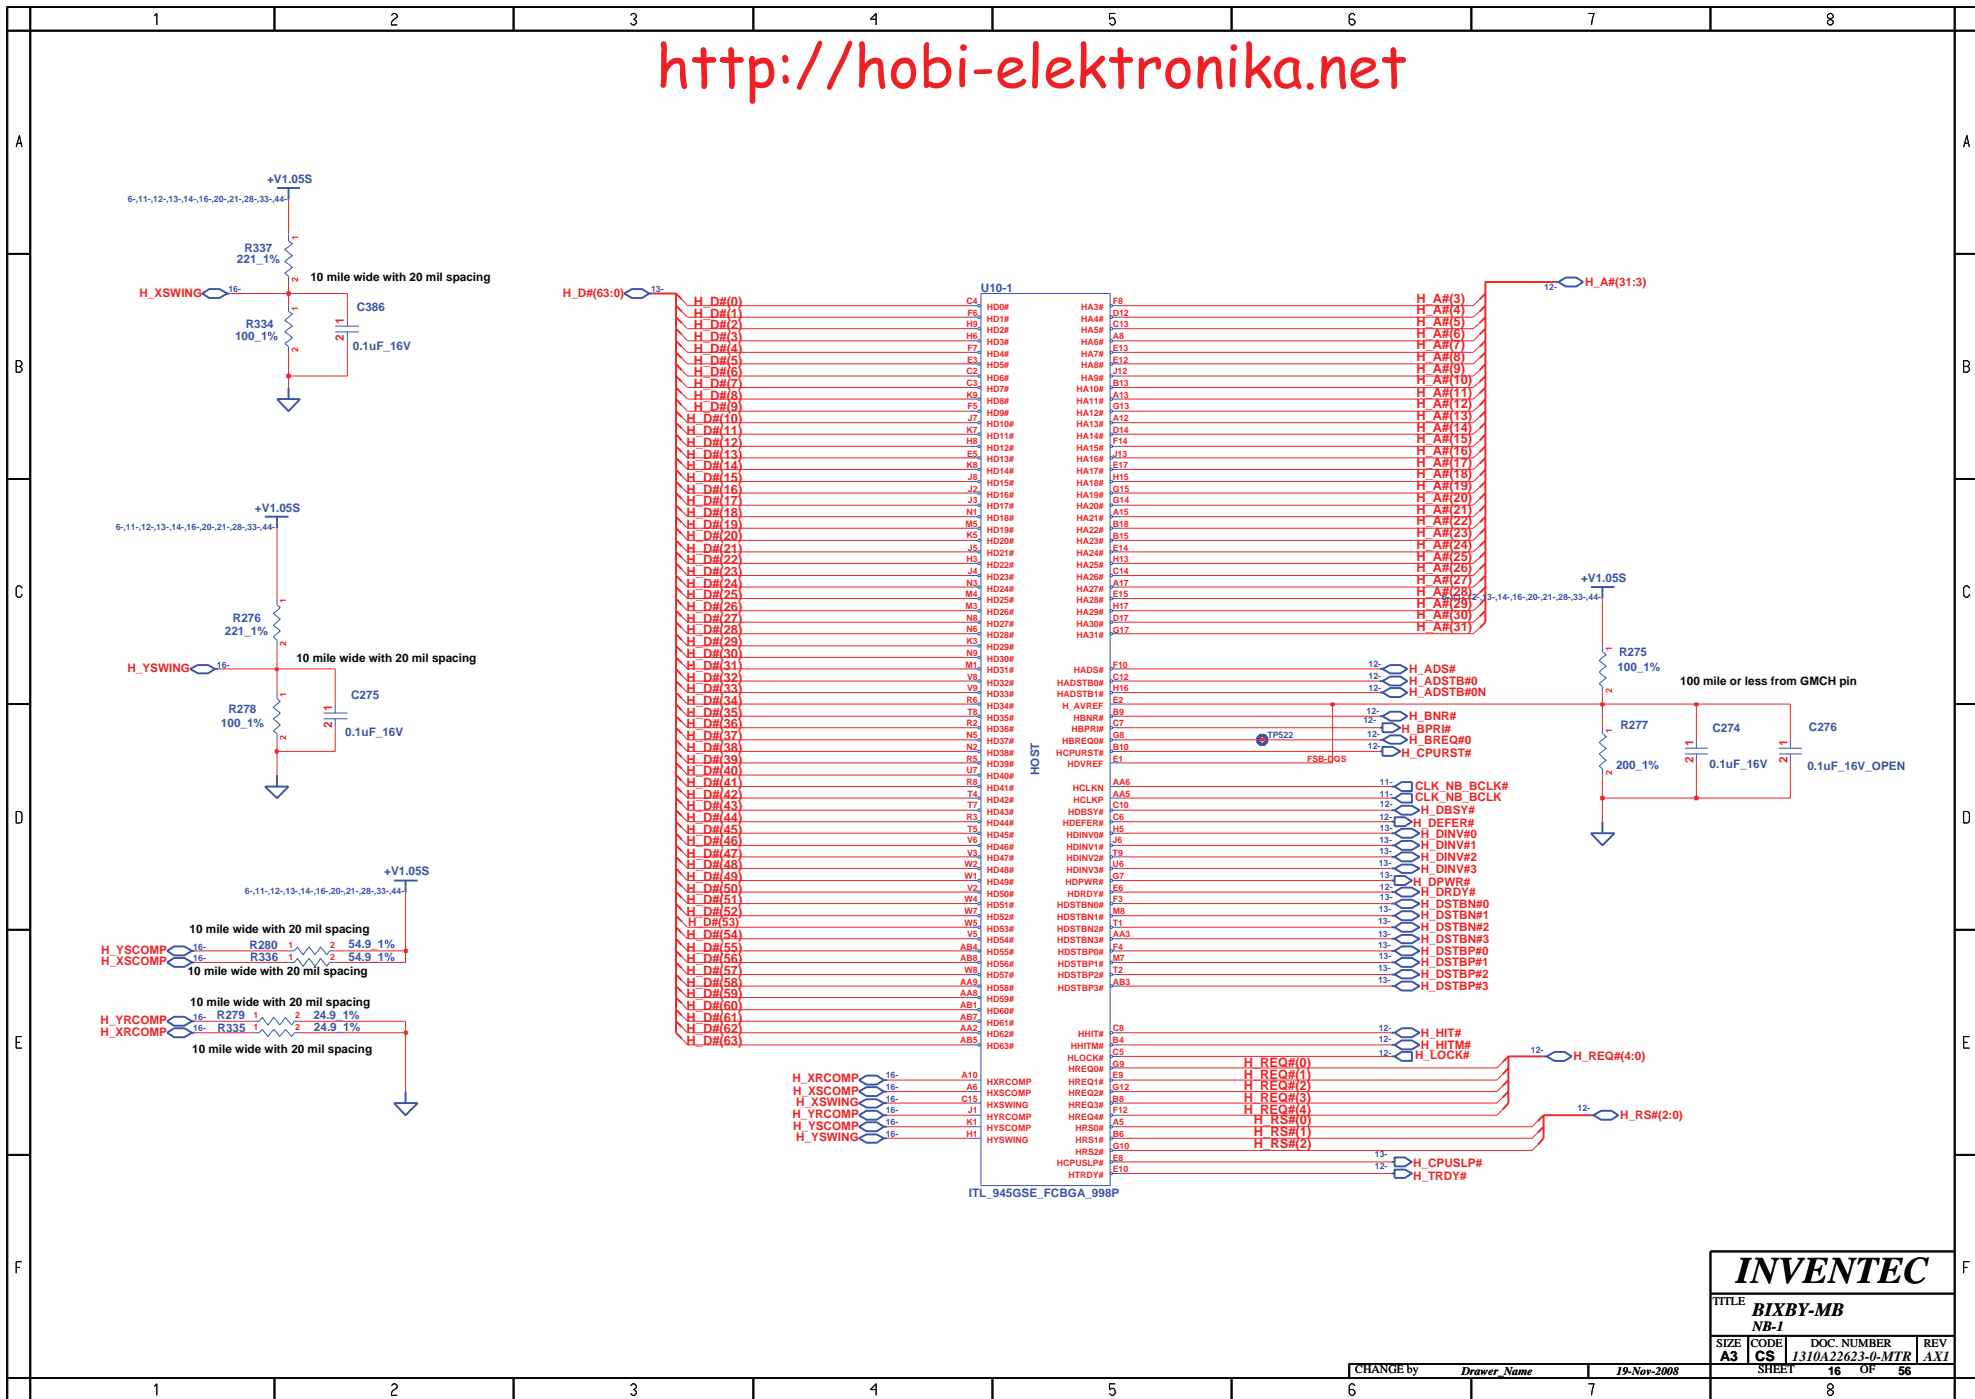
1 2 3 4 5 6 7 8

A B C D E F

http://hobi-elektronika.net

+V1.05S
6-,11-,12-,13-,14-,16-,20-,21-,28-,33-,44-
R337
221_1%
10 mile wide with 20 mil spacing
H_XSWING 16-
C386
R334
100_1%
0.1uF_16V

+V1.05S
6-,11-,12-,13-,14-,16-,20-,21-,28-,33-,44-
R276
221_1%
10 mile wide with 20 mil spacing
H_YSWING 16-
C275
R278
100_1%
0.1uF_16V

+V1.05S
6-,11-,12-,13-,14-,16-,20-,21-,28-,33-,44-
10 mile wide with 20 mil spacing
H_YSCOMP 16- R280 54.9_1%
H_XSCOMP 16- R336 54.9_1%
10 mile wide with 20 mil spacing
10 mile wide with 20 mil spacing
H_YRCOMP 16- R279 24.9_1%
H_XRCOMP 16- R335 24.9_1%
10 mile wide with 20 mil spacing

H_D#(63:0) 13-
U10-1
H_D#(0) ... H_D#(63)
C4 F6 H9 H6 F7 E3 C2 C3 K9 F5 J7 K7 H8 E5 K8 J8 J2 J3 N1 M5 K5 J5 H3 J4 N3 M4 M3 N8 N6 K3 N9 M1 V8 V9 R6 T8 R2 N5 N2 R5 U7 R8 T4 T7 R3 T5 V6 V3 W2 W1 V2 W4 W7 W5 V5 AB4 AB8 W8 AA9 AA8 AB1 AB7 AA2 AB5
HD0# HD1# HD2# HD3# HD4# HD5# HD6# HD7# HD8# HD9# HD10# HD11# HD12# HD13# HD14# HD15# HD16# HD17# HD18# HD19# HD20# HD21# HD22# HD23# HD24# HD25# HD26# HD27# HD28# HD29# HD30# HD31# HD32# HD33# HD34# HD35# HD36# HD37# HD38# HD39# HD40# HD41# HD42# HD43# HD44# HD45# HD46# HD47# HD48# HD49# HD50# HD51# HD52# HD53# HD54# HD55# HD56# HD57# HD58# HD59# HD60# HD61# HD62# HD63#
HOST
HA3# HA4# HA5# HA6# HA7# HA8# HA9# HA10# HA11# HA12# HA13# HA14# HA15# HA16# HA17# HA18# HA19# HA20# HA21# HA22# HA23# HA24# HA25# HA26# HA27# HA28# HA29# HA30# HA31#
F8 D12 C13 A8 E13 E12 J12 B13 A13 G13 A12 D14 F14 J13 E17 H15 G15 G14 A15 B18 B15 E14 H13 C14 A17 E15 H17 D17 G17
H_A#(3) ... H_A#(31)
12- H_A#(31:3)
HADS# HADSTB0# HADSTB1# H_AVREF HBNR# HBPRI# HBREQ0# HCPURST# HDVREF
F10 C12 H16 E2 B9 C7 G8 B10 E1
12- H_ADS#
12- H_ADSTB#0
12- H_ADSTB#0N
12- H_BNR#
12- H_BPRI#
12- H_BREQ#0
12- H_CPURST#
TP522
FSB-DQS
HCLKN HCLKP HDBSY# HDEFER# HDINV0# HDINV1# HDINV2# HDINV3# HDPWR# HDRDY# HDSTBN0# HDSTBN1# HDSTBN2# HDSTBN3# HDSTBP0# HDSTBP1# HDSTBP2# HDSTBP3#
AA6 AA5 C10 C6 H5 J6 T3 U6 G7 E6 F3 M8 T1 AA3 F4 M7 T2 AB3
11- CLK_NB_BCLK#
11- CLK_NB_BCLK
12- H_DBSY#
12- H_DEFER#
13- H_DINV#0
13- H_DINV#1
13- H_DINV#2
13- H_DINV#3
13- H_DPWR#
12- H_DRDY#
13- H_DSTBN#0
13- H_DSTBN#1
13- H_DSTBN#2
13- H_DSTBN#3
13- H_DSTBP#0
13- H_DSTBP#1
13- H_DSTBP#2
13- H_DSTBP#3
HHIT# HHITM# HLOCK# HREQ0# HREQ1# HREQ2# HREQ3# HREQ4# HRS0# HRS1# HRS2# HCPUSLP# HTRDY#
C8 B4 C5 G9 E9 G12 B8 F12 A5 B6 G10 E8 E10
12- H_HIT#
12- H_HITM#
12- H_LOCK#
H_REQ#(0) H_REQ#(1) H_REQ#(2) H_REQ#(3) H_REQ#(4)
12- H_REQ#(4:0)
H_RS#(0) H_RS#(1) H_RS#(2)
12- H_RS#(2:0)
13- H_CPUSLP#
12- H_TRDY#
H_XRCOMP 16- H_XSCOMP 16- H_XSWING 16- H_YRCOMP 16- H_YSCOMP 16- H_YSWING 16-
A10 A6 C15 J1 K1 H1
HXRCOMP HXSCOMP HXSWING HYRCOMP HYSCOMP HYSWING
ITL_945GSE_FCBGA_998P

+V1.05S
6-,11-,12-,13-,14-,16-,20-,21-,28-,33-,44-
R275
100_1%
100 mile or less from GMCH pin
R277
200_1%
C274
0.1uF_16V
C276
0.1uF_16V_OPEN

INVENTEC
TITLE
BIXBY-MB
NB-1
SIZE A3 CODE CS DOC. NUMBER 1310A22623-0-MTR REV AX1
CHANGE by Drawer_Name 19-Nov-2008 SHEET 16 OF 56